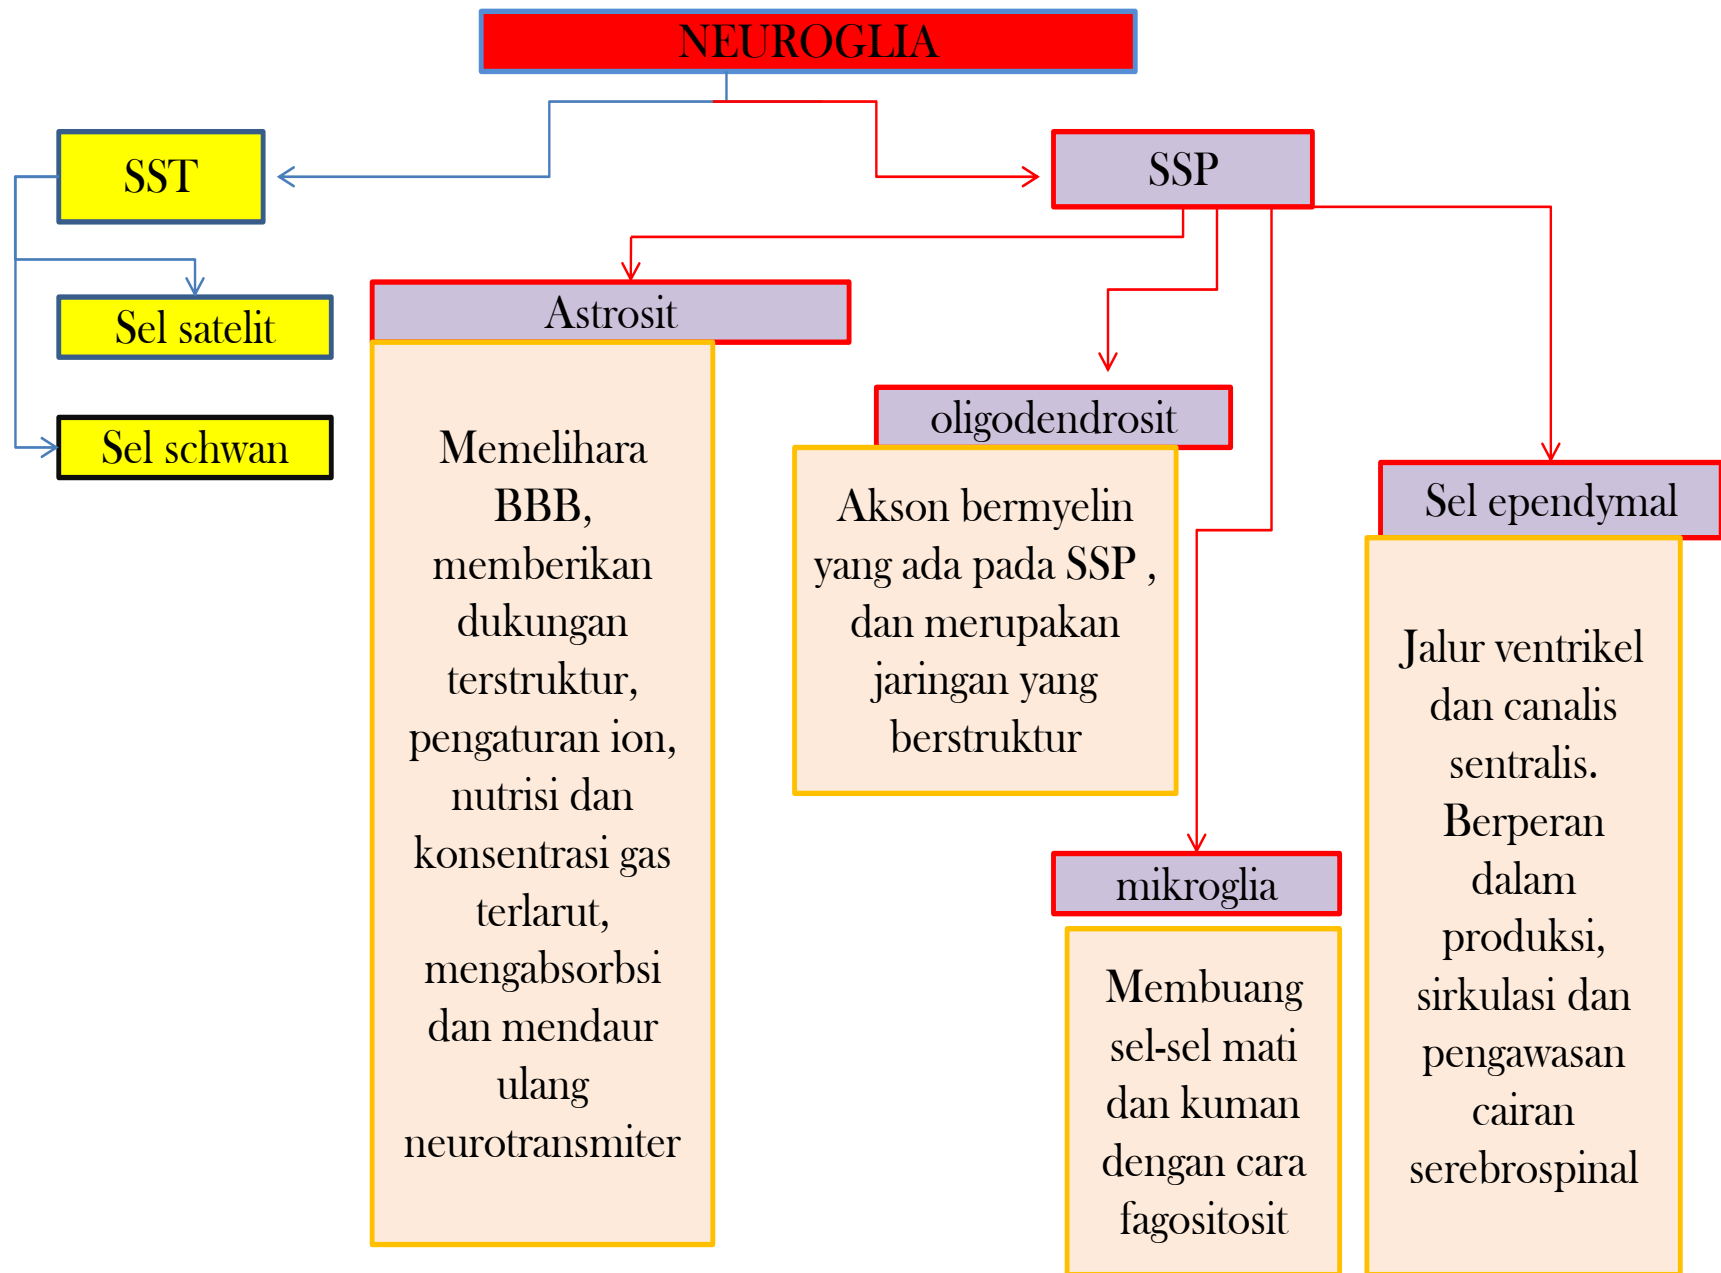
NEUROGLIA

SST

Sel satelit

Sel schwan

SSP

Astrosit

Memelihara BBB, memberikan dukungan terstruktur, pengaturan ion, nutrisi dan konsentrasi gas terlarut, mengabsorbsi dan mendaur ulang neurotransmiter

oligodendrosit

Akson bermyelin yang ada pada SSP , dan merupakan jaringan yang berstruktur

mikroglia

Membuang sel-sel mati dan kuman dengan cara fagositosit

Sel ependymal

Jalur ventrikel dan canalis sentralis. Berperan dalam produksi, sirkulasi dan pengawasan cairan serebrospinal